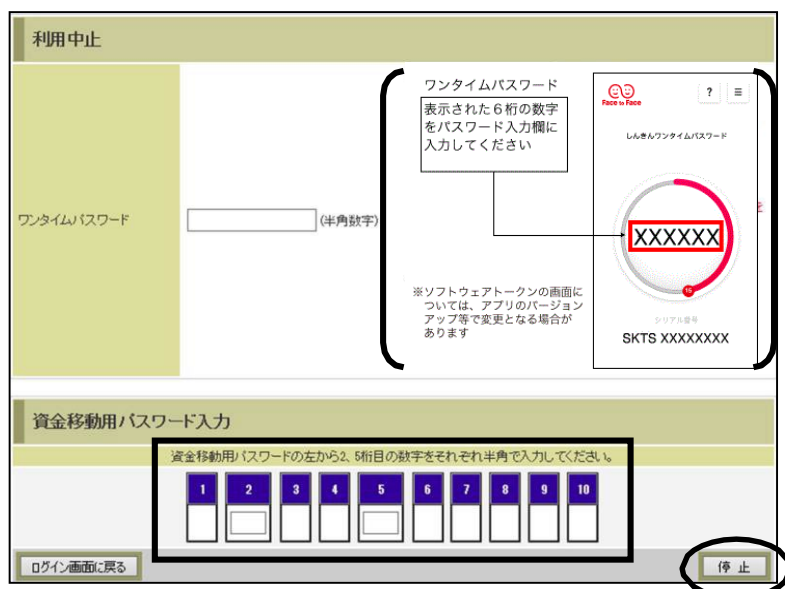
利用中止

ワンタイムパスワード

(半角数字)

ワンタイムパスワード

表示された６桁の数字をパスワード入力欄に入力してください

※ソフトウェアトークンの画面については、アプリのバージョンアップ等で変更となる場合があります

Face to Face

? ≡

しんきんワンタイムパスワード

XXXXXX

16

シリアル番号

SKTS XXXXXXXX

資金移動用パスワード入力

資金移動用パスワードの左から2、5桁目の数字をそれぞれ半角で入力してください。

| 1 | 2 | 3 | 4 | 5 | 6 | 7 | 8 | 9 | 10 |
|---|---|---|---|---|---|---|---|---|---|
| | | | | | | | | | |

ログイン画面に戻る

停 止